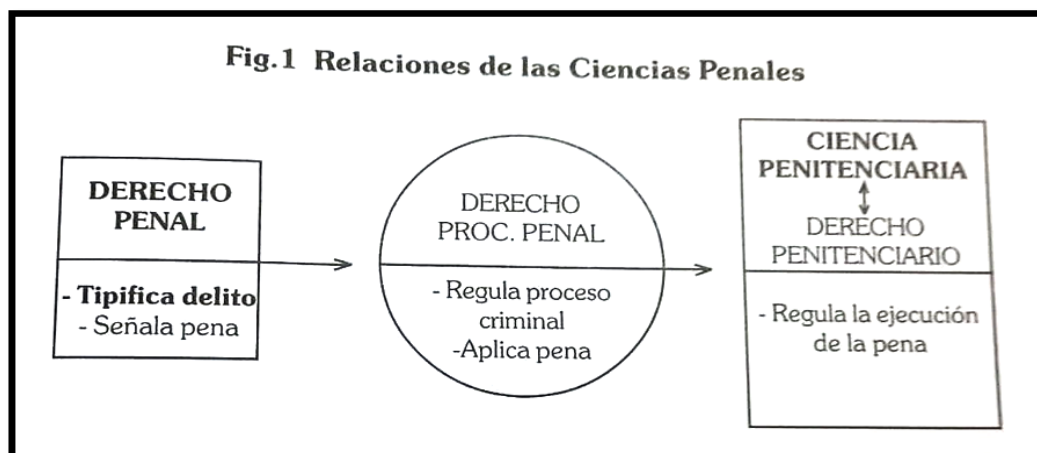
Fig.1 Relaciones de las Ciencias Penales

DERECHO PENAL

- Tipifica delito
- Señala pena

DERECHO PROC. PENAL

- Regula proceso criminal
-Aplica pena

CIENCIA PENITENCIARIA

DERECHO PENITENCIARIO

- Regula la ejecución de la pena